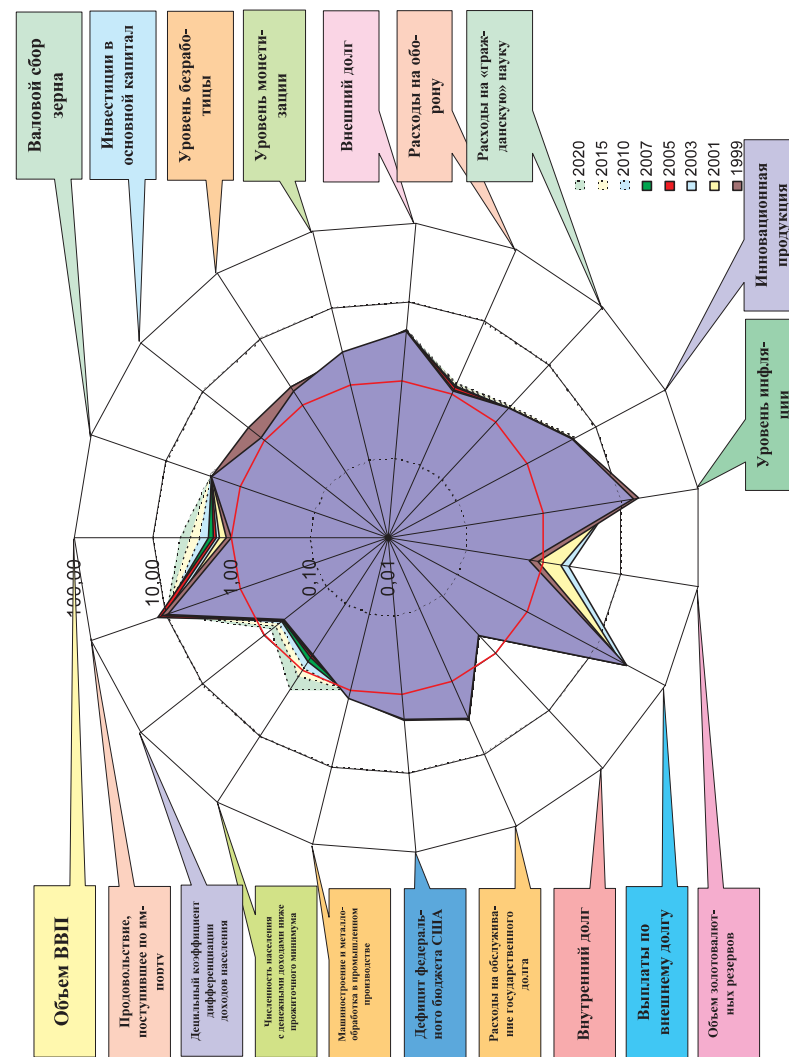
Валовой сбор зерна

Инвестиции в основной капитал

Уровень безработицы

Уровень монетизации

Внешний долг

Расходы на оборону

Расходы на «гражданскую» науку

2020
2015
2010
2007
2005
2003
2001
1999

Инновационная продукция

Уровень инфляции

100,00
10,00
1,00
0,10
0,01

Объем ВВП

Продовольствие, поступившее по импорту

Децильный коэффициент дифференциации доходов населения

Численность населения с денежными доходами ниже прожиточного минимума

Машиностроение и металлообработка в промышленном производстве

Дефицит федерального бюджета США

Расходы на обслуживание государственного долга

Внутренний долг

Выплаты по внешнему долгу

Объем золотовалютных резервов